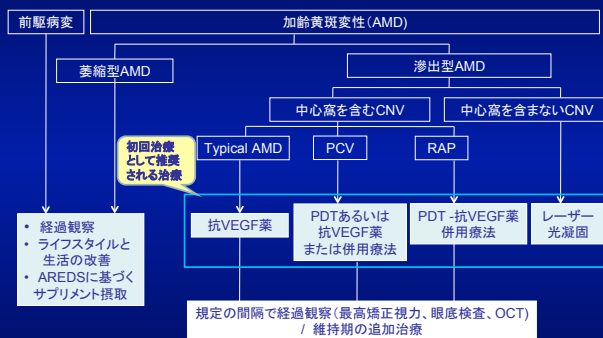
前駆病変

加齢黄斑変性(AMD)

萎縮型AMD

滲出型AMD

中心窩を含むCNV

中心窩を含まないCNV

初回治療として推奨される治療

Typical AMD

PCV

RAP

• 経過観察
• ライフスタイルと生活の改善
• AREDSに基づくサプリメント摂取

抗VEGF薬

PDTあるいは抗VEGF薬または併用療法

PDT -抗VEGF薬併用療法

レーザー光凝固

規定の間隔で経過観察(最高矯正視力、眼底検査、OCT) / 維持期の追加治療